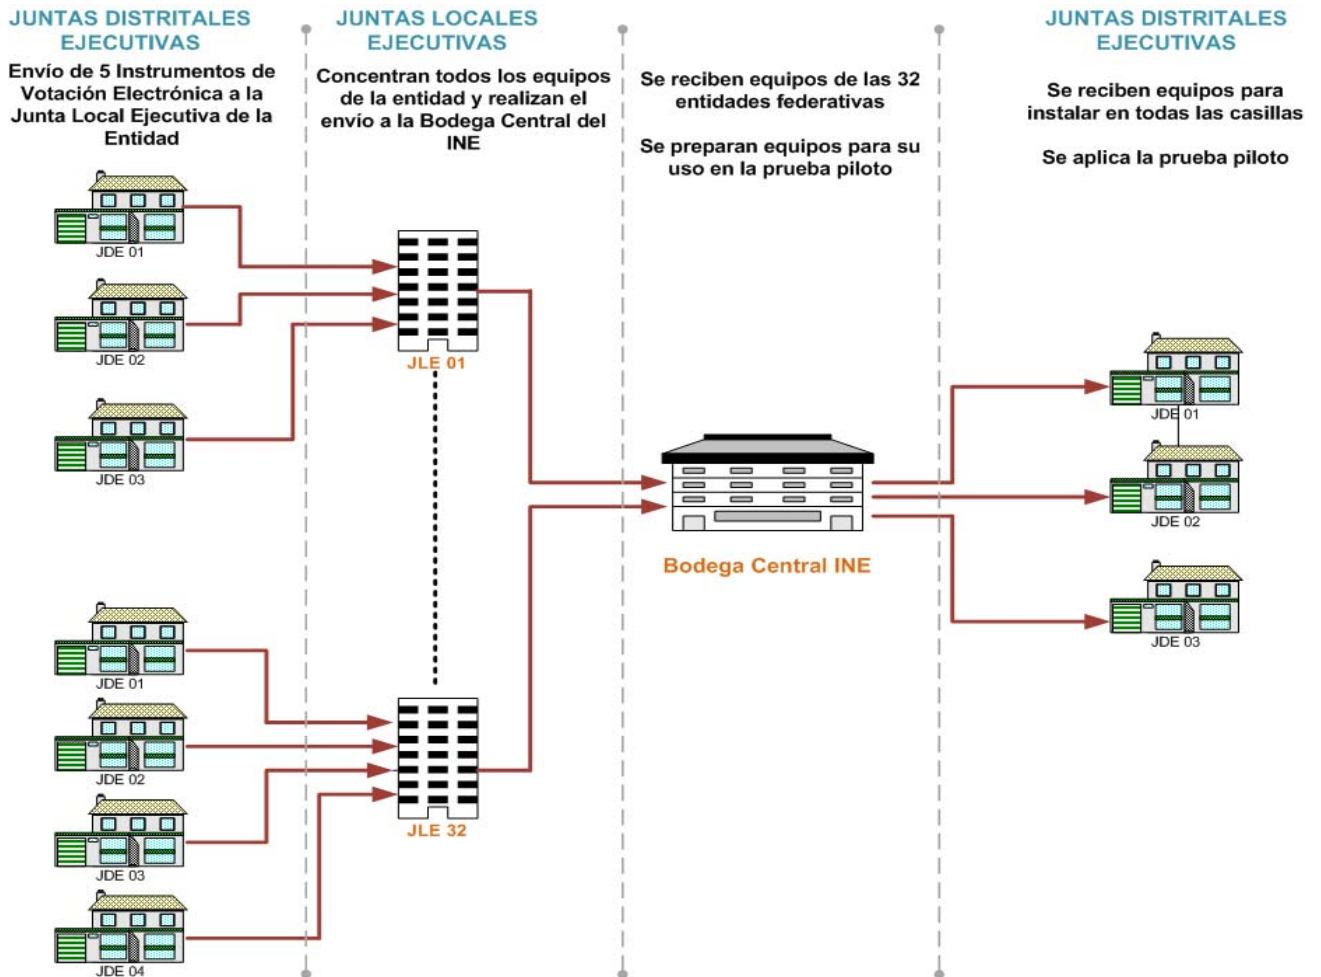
JUNTAS DISTRITALES EJECUTIVAS

Envío de 5 Instrumentos de Votación Electrónica a la Junta Local Ejecutiva de la Entidad

JDE 01

JDE 02

JDE 03

JDE 01

JDE 02

JDE 03

JDE 04

JUNTAS LOCALES EJECUTIVAS

Concentran todos los equipos de la entidad y realizan el envío a la Bodega Central del INE

JLE 01

JLE 32

Se reciben equipos de las 32 entidades federativas

Se preparan equipos para su uso en la prueba piloto

Bodega Central INE

JUNTAS DISTRITALES EJECUTIVAS

Se reciben equipos para instalar en todas las casillas

Se aplica la prueba piloto

JDE 01

JDE 02

JDE 03